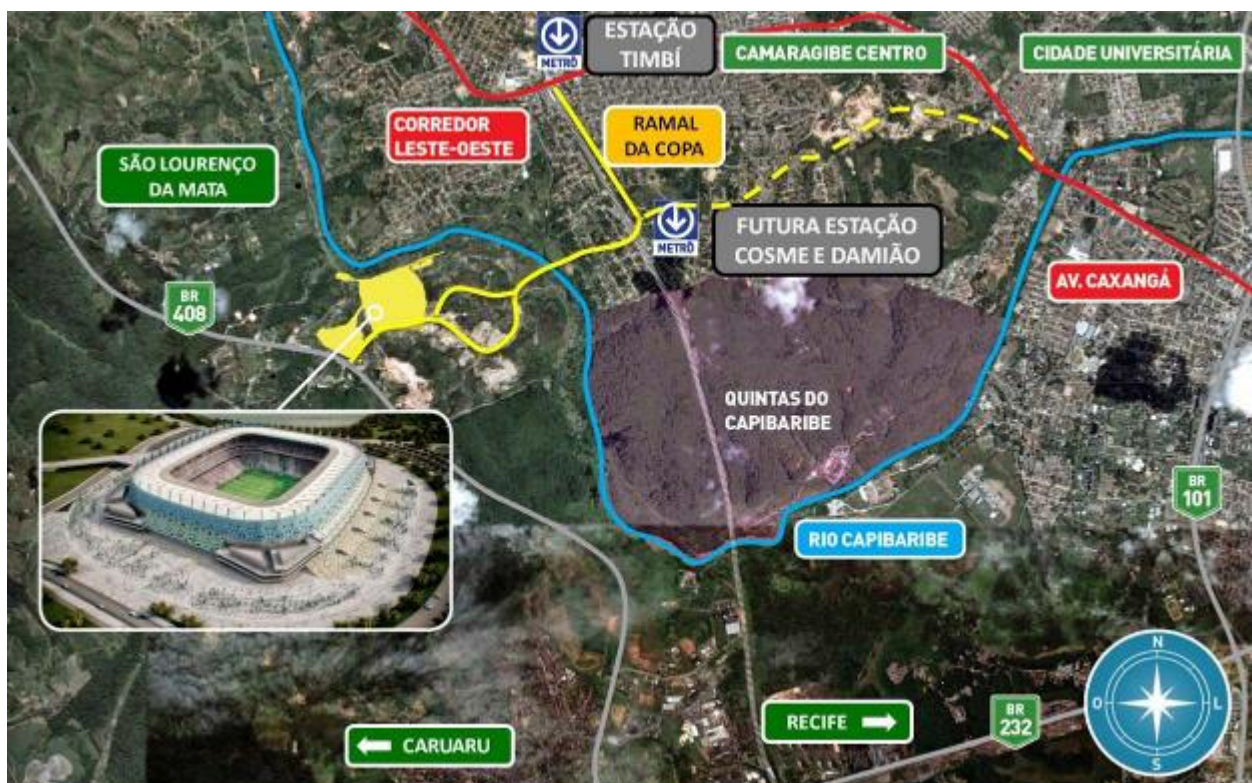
METRÔ
ESTAÇÃO TIMBÍ

CAMARAGIBE CENTRO

CIDADE UNIVERSITÁRIA

CORREDOR LESTE-OESTE

RAMAL DA COPA

SÃO LOURENÇO DA MATA

METRÔ
FUTURA ESTAÇÃO COSME E DAMIÃO

AV. CAXANGÁ

BR 408

QUINTAS DO CAPIBARIBE

BR 101

RIO CAPIBARIBE

N
O
L
S

RECIFE

BR 232

CARUARU